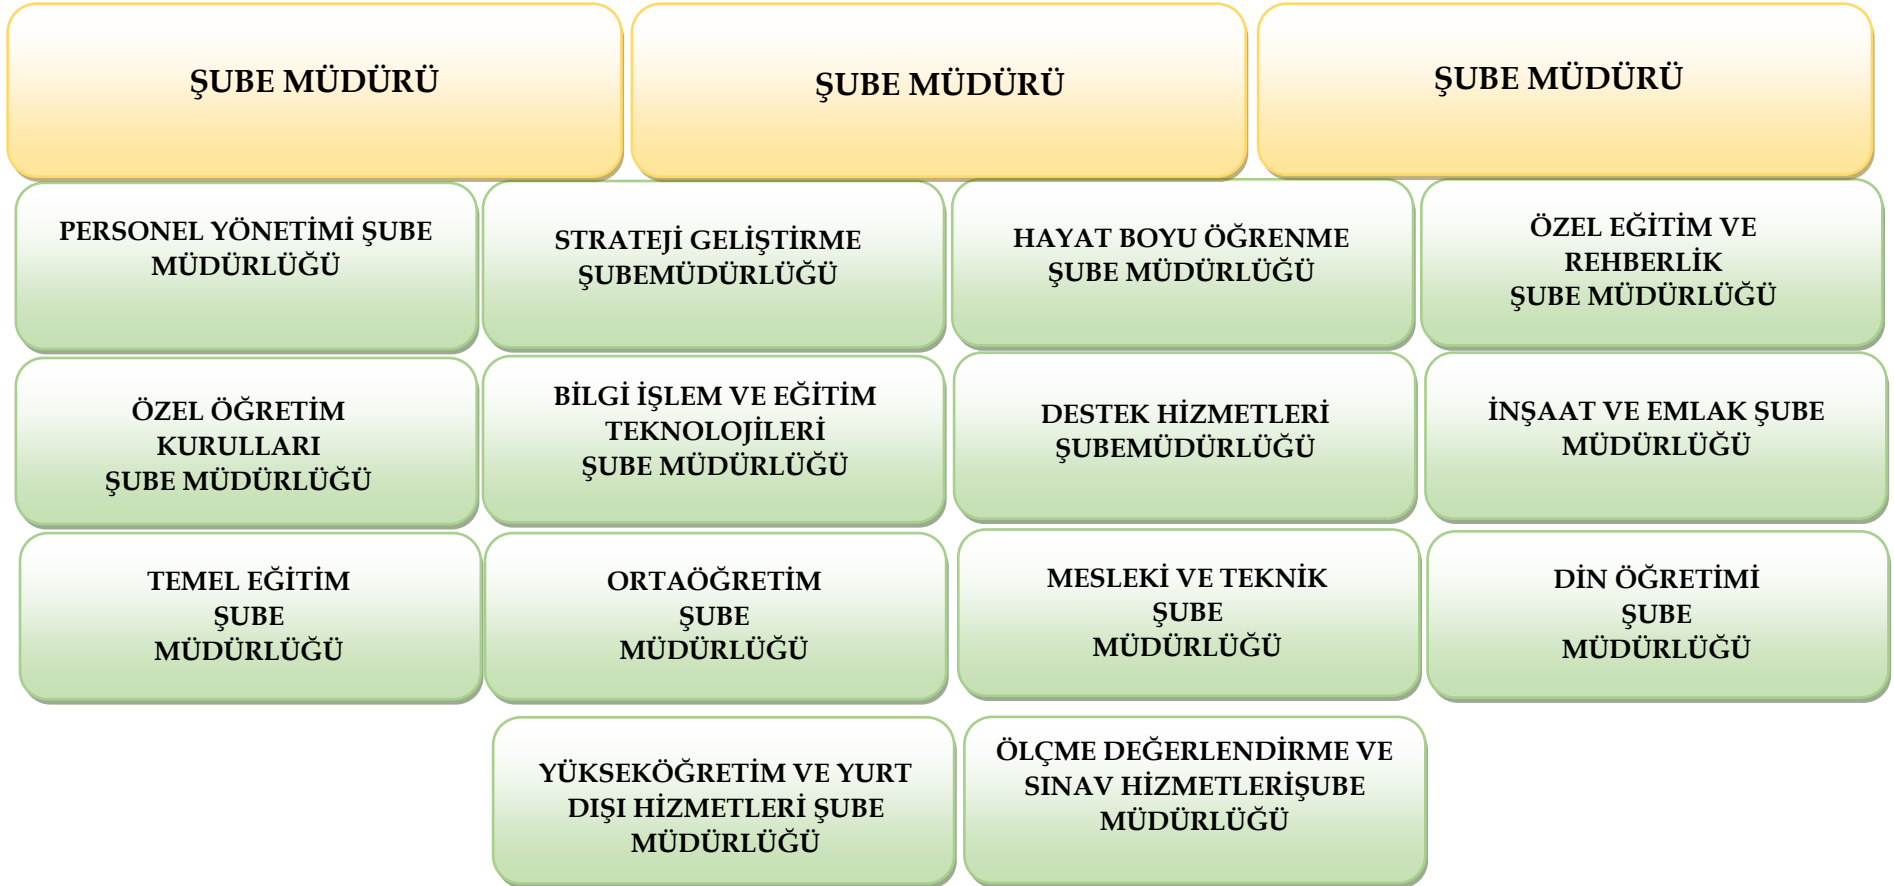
ŞUBE MÜDÜRÜ

ŞUBE MÜDÜRÜ

ŞUBE MÜDÜRÜ

PERSONEL YÖNETİMİ ŞUBE MÜDÜRLÜĞÜ

STRATEJİ GELİŞTİRME ŞUBEMÜDÜRLÜĞÜ

HAYAT BOYU ÖĞRENME ŞUBE MÜDÜRLÜĞÜ

ÖZEL EĞİTİM VE REHBERLİK ŞUBE MÜDÜRLÜĞÜ

ÖZEL ÖĞRETİM KURULLARI ŞUBE MÜDÜRLÜĞÜ

BİLGİ İŞLEM VE EĞİTİM TEKNOLOJİLERİ ŞUBE MÜDÜRLÜĞÜ

DESTEK HİZMETLERİ ŞUBEMÜDÜRLÜĞÜ

İNŞAAT VE EMLAK ŞUBE MÜDÜRLÜĞÜ

TEMEL EĞİTİM ŞUBE MÜDÜRLÜĞÜ

ORTAÖĞRETİM ŞUBE MÜDÜRLÜĞÜ

MESLEKİ VE TEKNİK ŞUBE MÜDÜRLÜĞÜ

DİN ÖĞRETİMİ ŞUBE MÜDÜRLÜĞÜ

YÜKSEKÖĞRETİM VE YURT DIŞI HİZMETLERİ ŞUBE MÜDÜRLÜĞÜ

ÖLÇME DEĞERLENDİRME VE SINAV HİZMETLERİŞUBE MÜDÜRLÜĞÜ